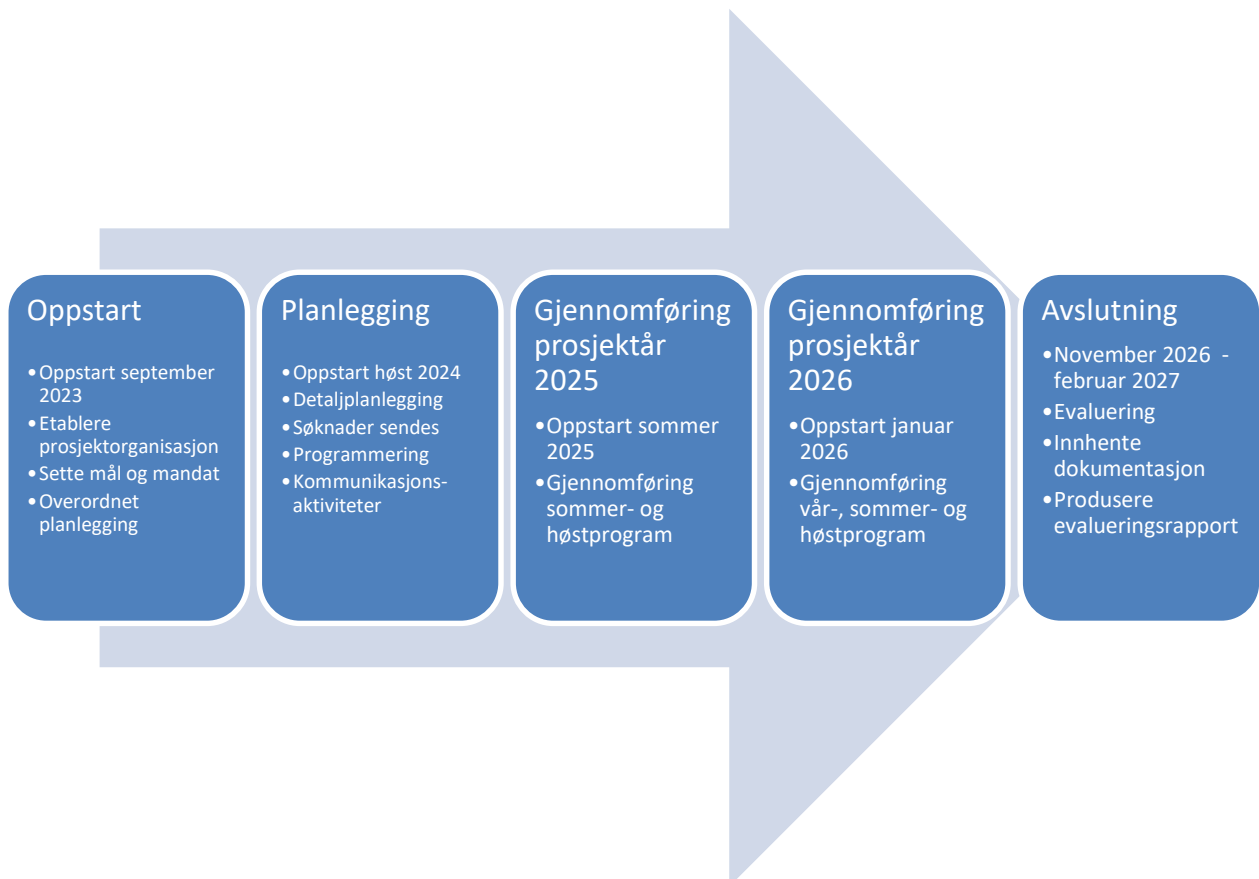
Oppstart

- Oppstart september 2023
- Etablere prosjektorganisasjon
- Sette mål og mandat
- Overordnet planlegging

Planlegging

- Oppstart høst 2024
- Detaljplanlegging
- Søknader sendes
- Programmering
- Kommunikasjonsaktiviteter

Gjennomføring prosjektår 2025

- Oppstart sommer 2025
- Gjennomføring sommer- og høstprogram

Gjennomføring prosjektår 2026

- Oppstart januar 2026
- Gjennomføring vår-, sommer- og høstprogram

Avslutning

- November 2026 - februar 2027
- Evaluering
- Innhente dokumentasjon
- Produsere evalueringsrapport